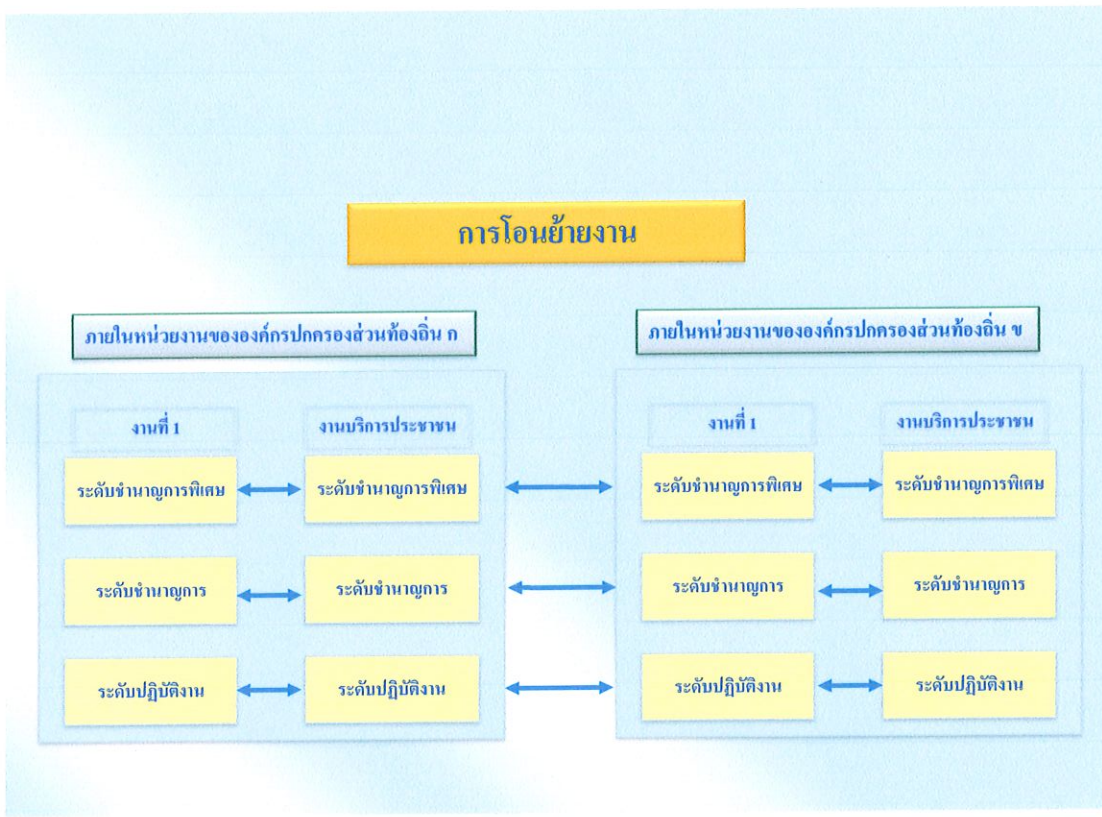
การโอนย้ายงาน

ภายในหน่วยงานขององค์กรปกครองส่วนท้องถิ่น ก

งานที่ 1

งานบริการประชาชน

ระดับชำนาญการพิเศษ

ระดับชำนาญการพิเศษ

ระดับชำนาญการ

ระดับชำนาญการ

ระดับปฏิบัติงาน

ระดับปฏิบัติงาน

ภายในหน่วยงานขององค์กรปกครองส่วนท้องถิ่น ข

งานที่ 1

งานบริการประชาชน

ระดับชำนาญการพิเศษ

ระดับชำนาญการพิเศษ

ระดับชำนาญการ

ระดับชำนาญการ

ระดับปฏิบัติงาน

ระดับปฏิบัติงาน